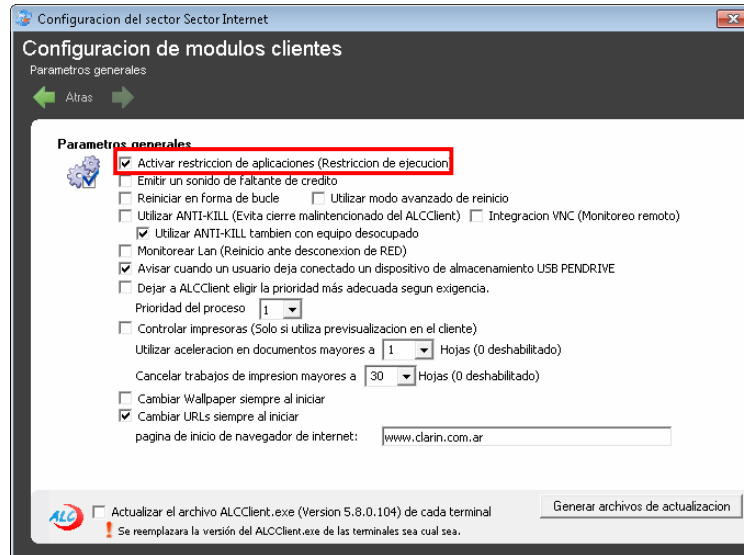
Configuracion del sector Sector Internet

Configuracion de modulos clientes

Parametros generales

Atras

Parametros generales

☑ Activar restriccion de aplicaciones (Restriccion de ejecucion

☐ Emitir un sonido de faltante de credito

☐ Reiniciar en forma de bucle ☐ Utilizar modo avanzado de reinicio

☐ Utilizar ANTI-KILL (Evita cierre malintencionado del ALCClient) ☐ Integracion VNC (Monitoreo remoto)

☑ Utilizar ANTI-KILL tambien con equipo desocupado

☐ Monitorear Lan (Reinicio ante desconexion de RED)

☑ Avisar cuando un usuario deja conectado un dispositivo de almacenamiento USB PENDRIVE

☐ Dejar a ALCClient elegir la prioridad más adecuada segun exigencia.

Prioridad del proceso 1

☐ Controlar impresoras (Solo si utiliza previsualizacion en el cliente)

Utilizar aceleracion en documentos mayores a 1 Hojas (0 deshabilitado)

Cancelar trabajos de impresion mayores a 30 Hojas (0 deshabilitado)

☐ Cambiar Wallpaper siempre al iniciar

☑ Cambiar URLs siempre al iniciar

pagina de inicio de navegador de internet: www.clarin.com.ar

ALC

☐ Actualizar el archivo ALCClient.exe (Version 5.8.0.104) de cada terminal

Se reemplazara la versión del ALCClient.exe de las terminales sea cual sea.

Generar archivos de actualizacion